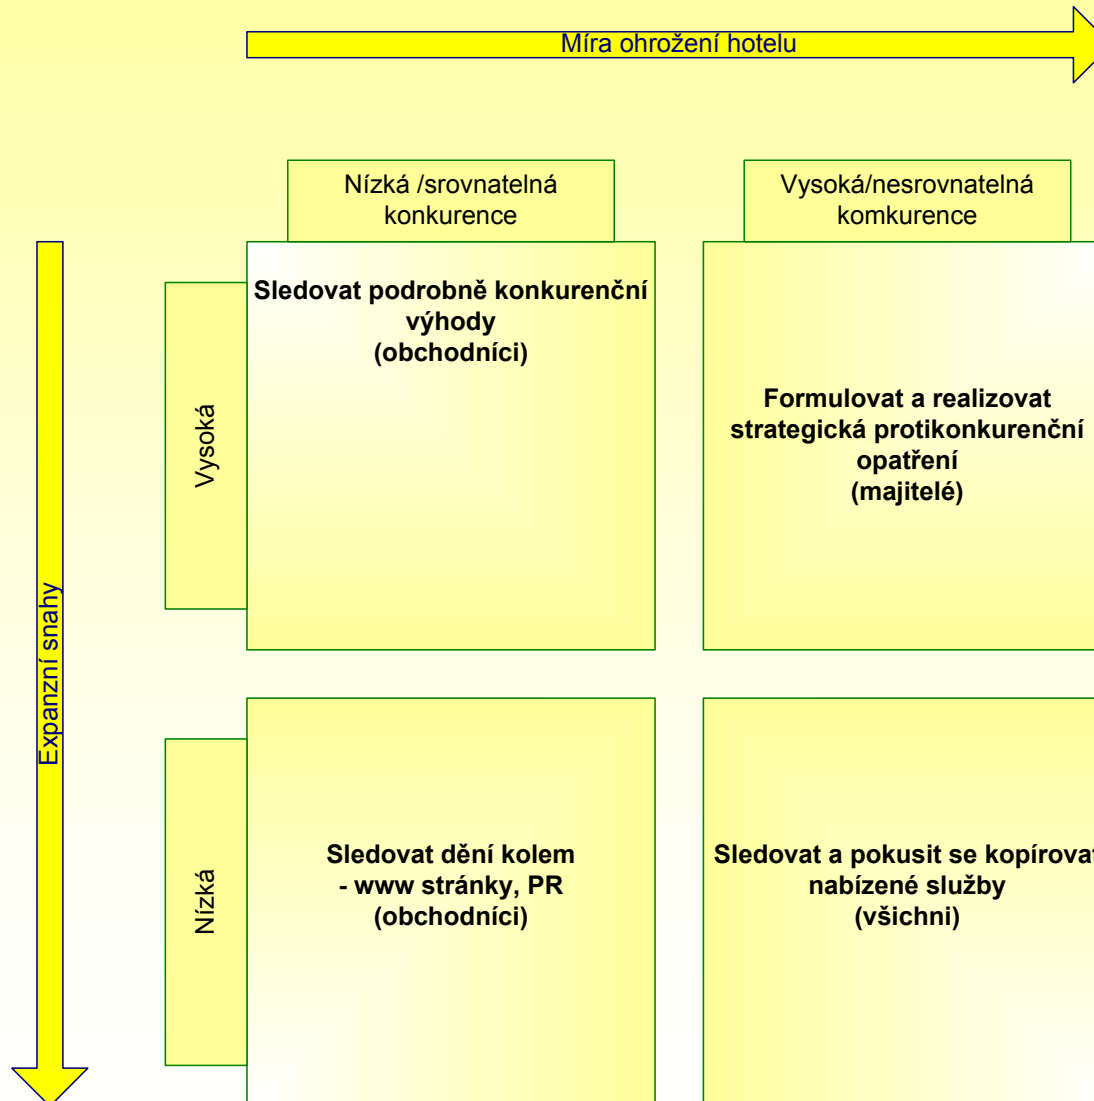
Míra ohrožení hotelu

Nízká /srovnatelná konkurence

Vysoká/nesrovnatelná komkurence

Expanzní snahy

Vysoká

Sledovat podrobně konkurenční výhody (obchodníci)

Formulovat a realizovat strategická protikonkurenční opatření (majitelé)

Nízká

Sledovat dění kolem - www stránky, PR (obchodníci)

Sledovat a pokusit se kopírovat nabízené služby (všichni)